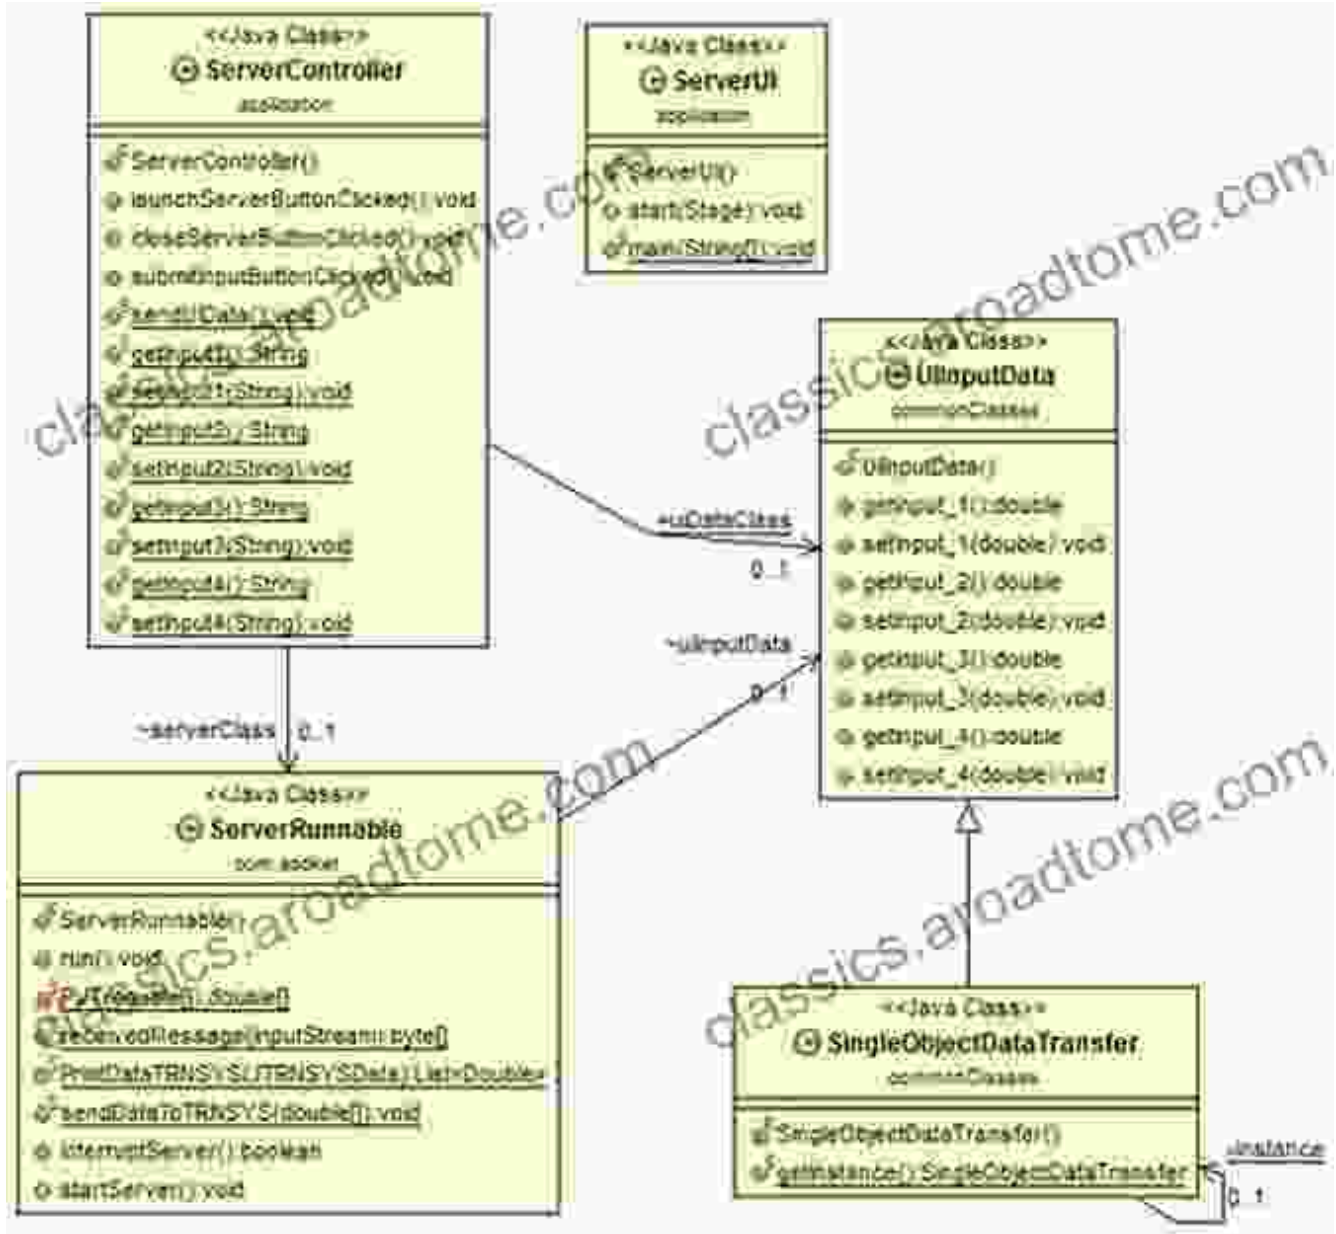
<<Java Class>>
ServerController
application

ServerController()
launchServerButtonClicked():void
closeServerButtonClicked():void
submitInputButtonClicked():void
sendUIData():void
getInput1():String
setInput1(String):void
getInput2():String
setInput2(String):void
getInput3():String
setInput3(String):void
getInput4():String
setInput4(String):void

<<Java Class>>
ServerUI
application

ServerUI()
start(Stage):void
main(String[]):void

<<Java Class>>
UIInputData
commonClasses

UIInputData()
getInput_1():double
setInput_1(double):void
getInput_2():double
setInput_2(double):void
getInput_3():double
setInput_3(double):void
getInput_4():double
setInput_4(double):void

+uDataClass
0..1

~uiInputData
0..1

~serverClass 0..1

<<Java Class>>
ServerRunnable
com.socket

ServerRunnable()
run():void
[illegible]():double[]
receivedMessage(InputStream):byte[]
PrintDataTRNSYS(UTRNSYSData):List<Double>
sendDataToTRNSYS(double[]):void
interruptServer():boolean
startServer():void

<<Java Class>>
SingleObjectDataTransfer
commonClasses

SingleObjectDataTransfer()
getInstance():SingleObjectDataTransfer

-instance
0..1

classics.aroadtome.com
classics.aroadtome.com
classics.aroadtome.com
classics.aroadtome.com